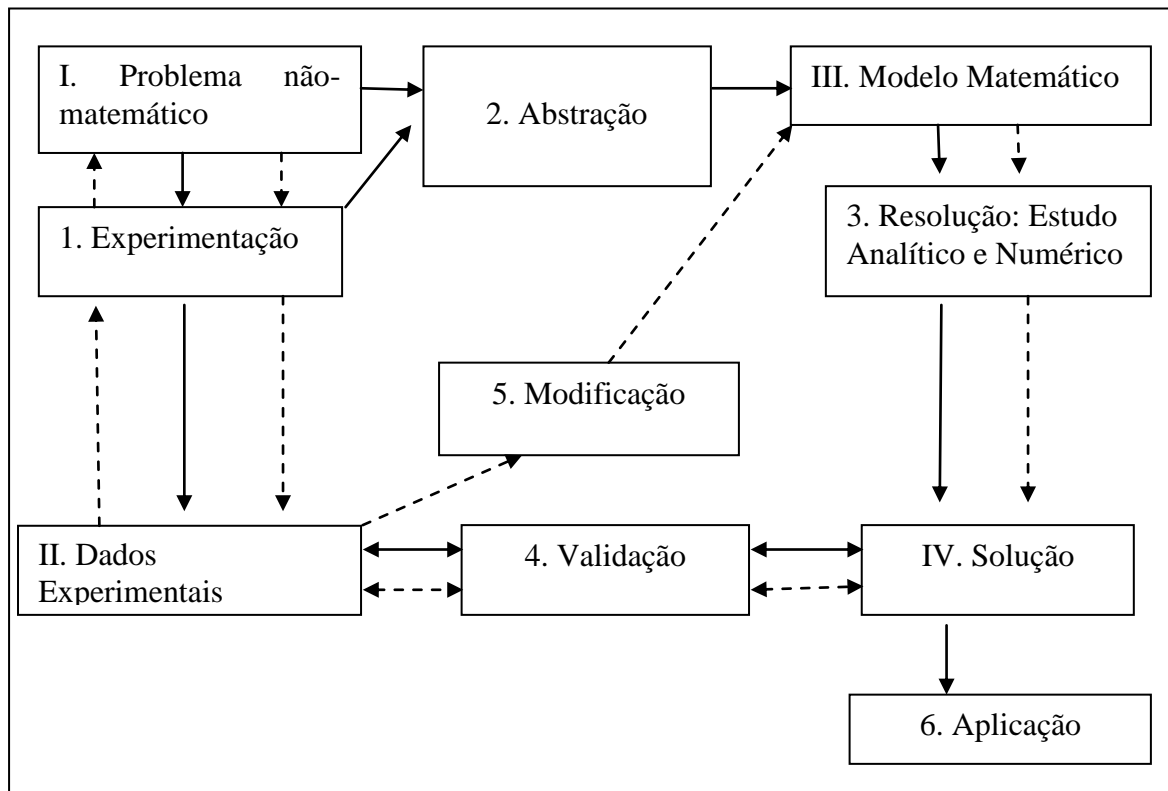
I. Problema não-matemático

2. Abstração

III. Modelo Matemático

1. Experimentação

3. Resolução: Estudo Analítico e Numérico

5. Modificação

II. Dados Experimentais

4. Validação

IV. Solução

6. Aplicação